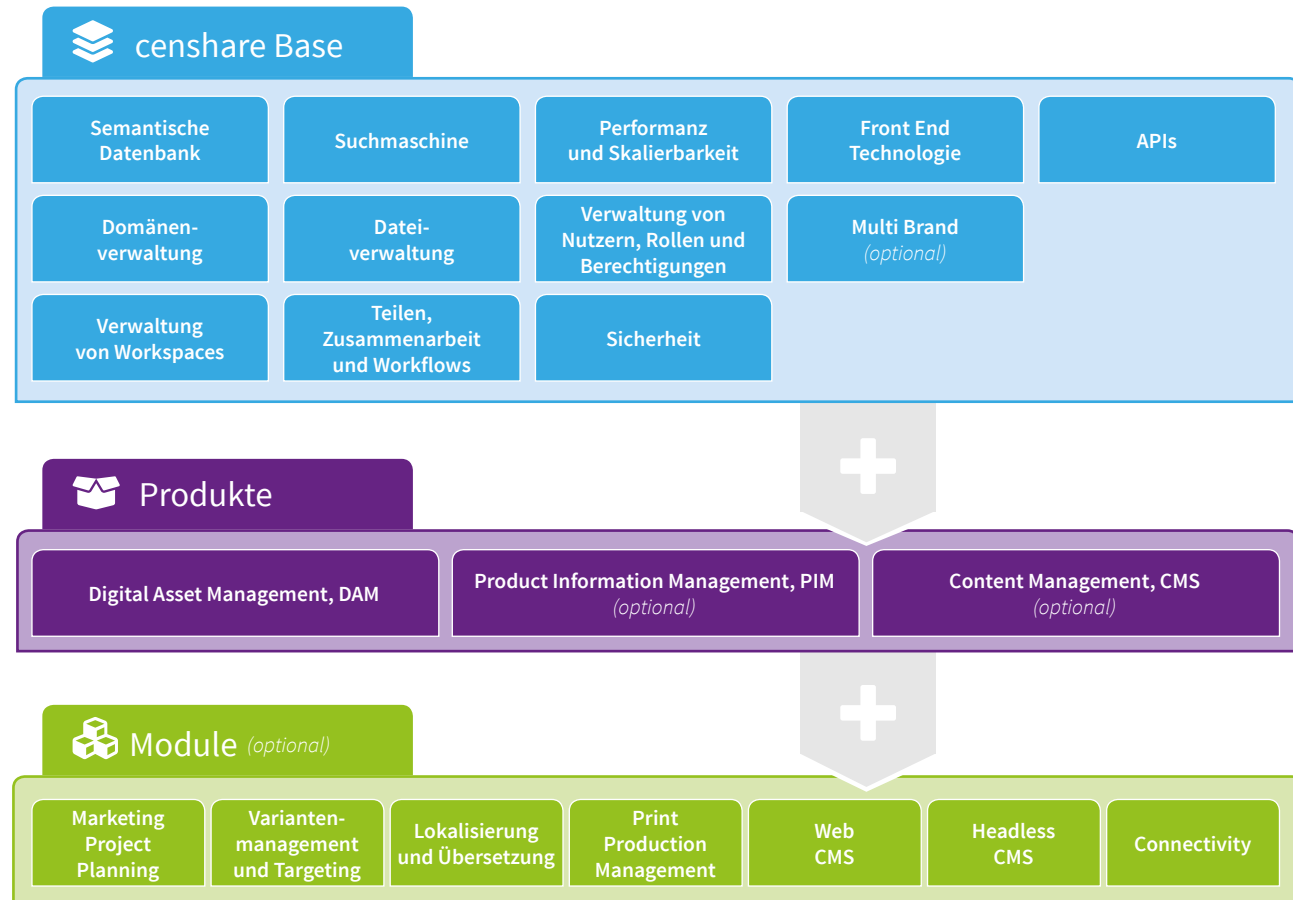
censhare Base

Semantische Datenbank

Suchmaschine

Performanz und Skalierbarkeit

Front End Technologie

APIs

Domänenverwaltung

Dateiverwaltung

Verwaltung von Nutzern, Rollen und Berechtigungen

Multi Brand (optional)

Verwaltung von Workspaces

Teilen, Zusammenarbeit und Workflows

Sicherheit

Produkte

Digital Asset Management, DAM

Product Information Management, PIM (optional)

Content Management, CMS (optional)

Module (optional)

Marketing Project Planning

Variantenmanagement und Targeting

Lokalisierung und Übersetzung

Print Production Management

Web CMS

Headless CMS

Connectivity